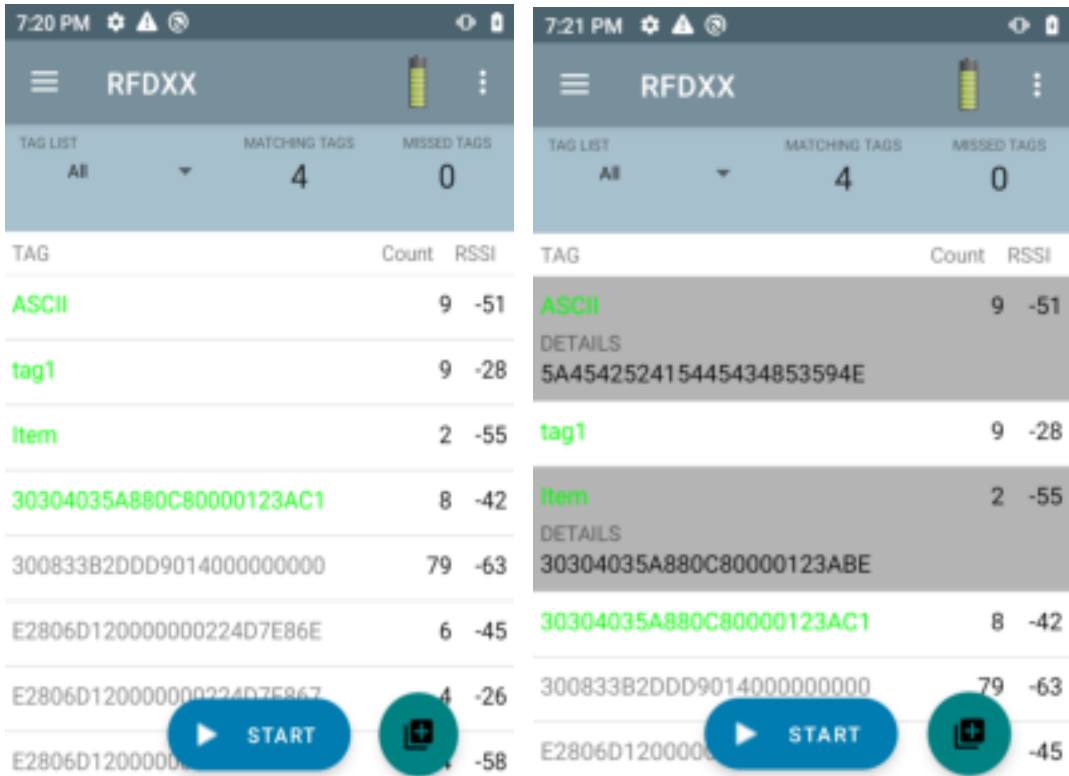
7:20 PM

RFDXX

TAG LIST
All

MATCHING TAGS
4

MISSED TAGS
0

| TAG | Count | RSSI |
|---|---|---|
| ASCII | 9 | -51 |
| tag1 | 9 | -28 |
| Item | 2 | -55 |
| 30304035A880C80000123AC1 | 8 | -42 |
| 300833B2DDD9014000000000 | 79 | -63 |
| E2806D120000000224D7E86E | 6 | -45 |
| E2806D12000000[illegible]224D7E867 | 4 | -26 |
| E2806D1200000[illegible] | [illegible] | -58 |

START

7:21 PM

RFDXX

TAG LIST
All

MATCHING TAGS
4

MISSED TAGS
0

| TAG | Count | RSSI |
|---|---|---|
| ASCII | 9 | -51 |
| DETAILS 5A454252415445434853594E | | |
| tag1 | 9 | -28 |
| Item | 2 | -55 |
| DETAILS 30304035A880C80000123ABE | | |
| 30304035A880C80000123AC1 | 8 | -42 |
| 300833B2DDD9014000000000 | 79 | -63 |
| E2806D120000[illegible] | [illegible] | -45 |

START